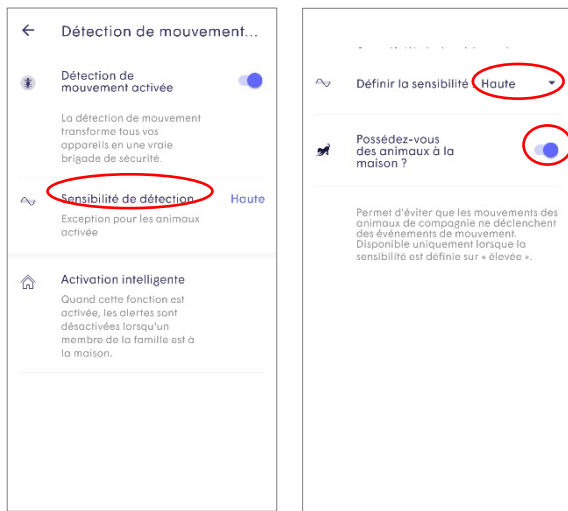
Détection de mouvement...

Détection de mouvement activée

La détection de mouvement transforme tous vos appareils en une vraie brigade de sécurité.

Sensibilité de détection

Haute

Exception pour les animaux activée

Activation intelligente

Quand cette fonction est activée, les alertes sont désactivées lorsqu'un membre de la famille est à la maison.

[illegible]

Définir la sensibilité Haute

Possédez-vous des animaux à la maison ?

Permet d'éviter que les mouvements des animaux de compagnie ne déclenchent des événements de mouvement. Disponible uniquement lorsque la sensibilité est définie sur « élevée ».